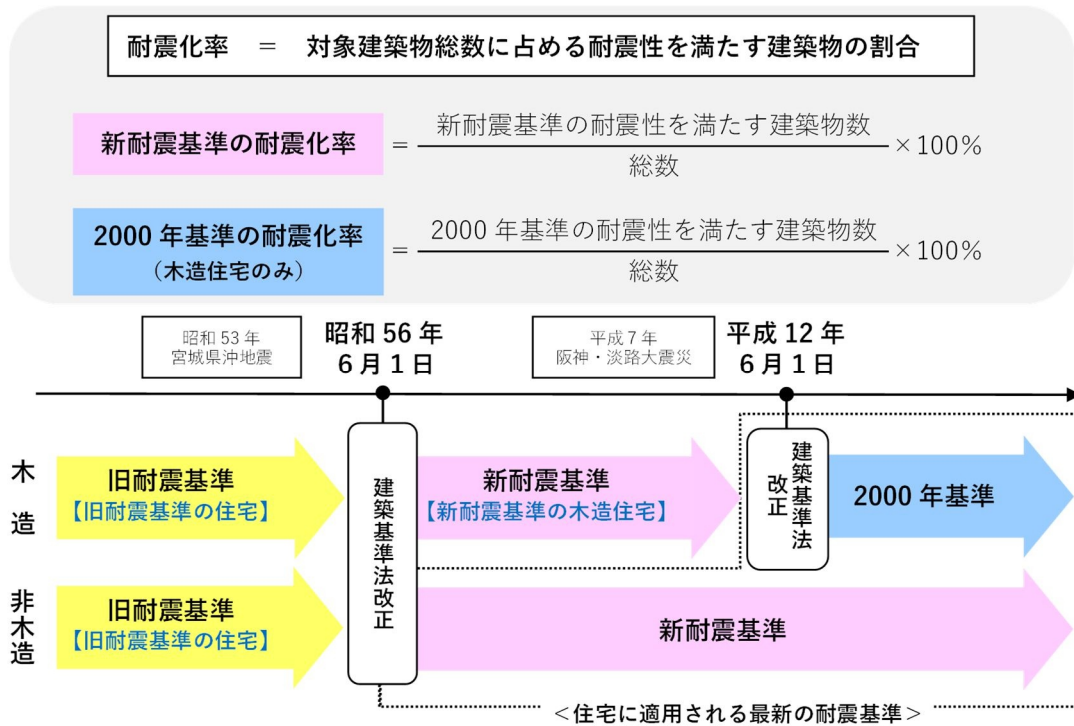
耐震化率　＝　対象建築物総数に占める耐震性を満たす建築物の割合

新耐震基準の耐震化率 $= \frac{\text{新耐震基準の耐震性を満たす建築物数}}{\text{総数}} \times 100\%$

2000 年基準の耐震化率
（木造住宅のみ） $= \frac{\text{2000 年基準の耐震性を満たす建築物数}}{\text{総数}} \times 100\%$

昭和 53 年
宮城県沖地震

昭和 56 年
6 月 1 日

平成 7 年
阪神・淡路大震災

平成 12 年
6 月 1 日

木造

旧耐震基準
【旧耐震基準の住宅】

建築基準法改正

新耐震基準
【新耐震基準の木造住宅】

建築基準法改正

2000 年基準

非木造

旧耐震基準
【旧耐震基準の住宅】

新耐震基準

＜住宅に適用される最新の耐震基準＞